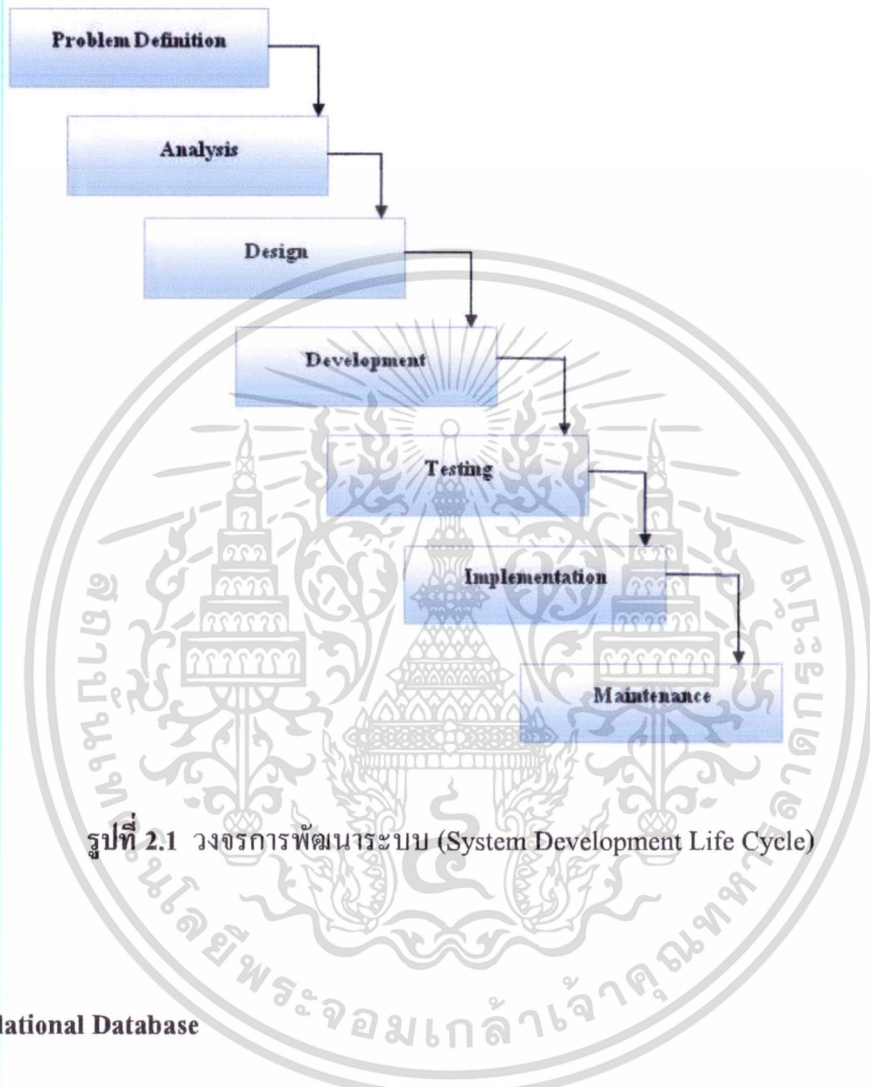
Problem Definition

Analysis

Design

Development

Testing

Implementation

Maintenance

รูปที่ 2.1 วงจรการพัฒนาระบบ (System Development Life Cycle)

lational Database

ลิขสิทธิ์ของมหาวิทยาลัยเทคโนโลยีพระจอมเกล้าเจ้าคุณทหารลาดกระบัง